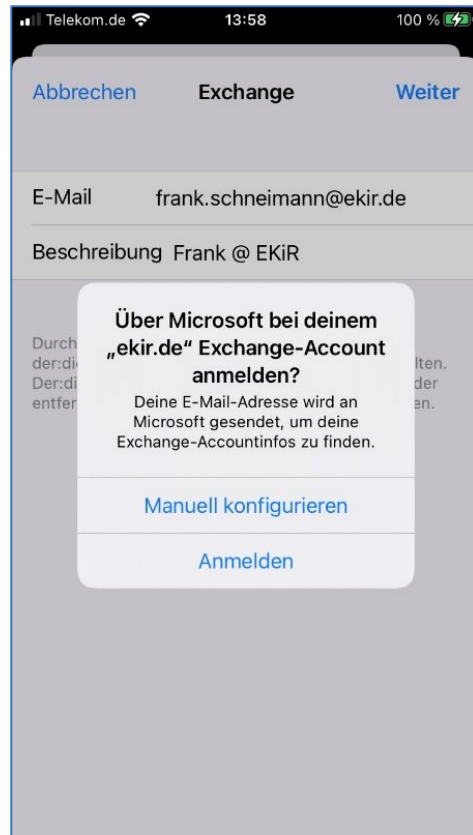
Telekom.de 13:58 100 %

Abbrechen Exchange Weiter

E-Mail frank.schneimann@ekir.de

Beschreibung Frank @ EKiR

Durch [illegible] der:di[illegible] Der:di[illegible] entfer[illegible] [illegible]lten. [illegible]der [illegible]en.

Über Microsoft bei deinem „ekir.de“ Exchange-Account anmelden?

Deine E-Mail-Adresse wird an Microsoft gesendet, um deine Exchange-Accountinfos zu finden.

Manuell konfigurieren

Anmelden